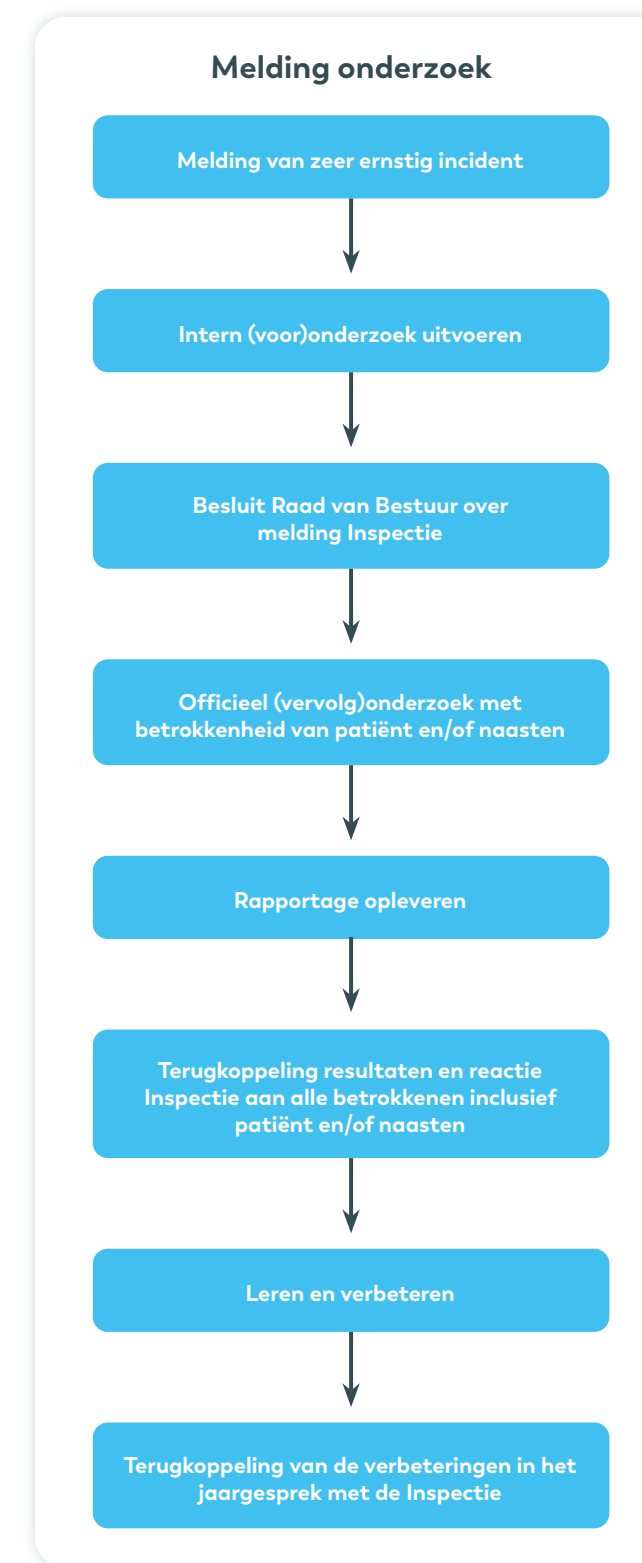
Melding onderzoek

Melding van zeer ernstig incident

Intern (voor)onderzoek uitvoeren

Besluit Raad van Bestuur over melding Inspectie

Officieel (vervolg)onderzoek met betrokkenheid van patiënt en/of naasten

Rapportage opleveren

Terugkoppeling resultaten en reactie Inspectie aan alle betrokkenen inclusief patiënt en/of naasten

Leren en verbeteren

Terugkoppeling van de verbeteringen in het jaargesprek met de Inspectie